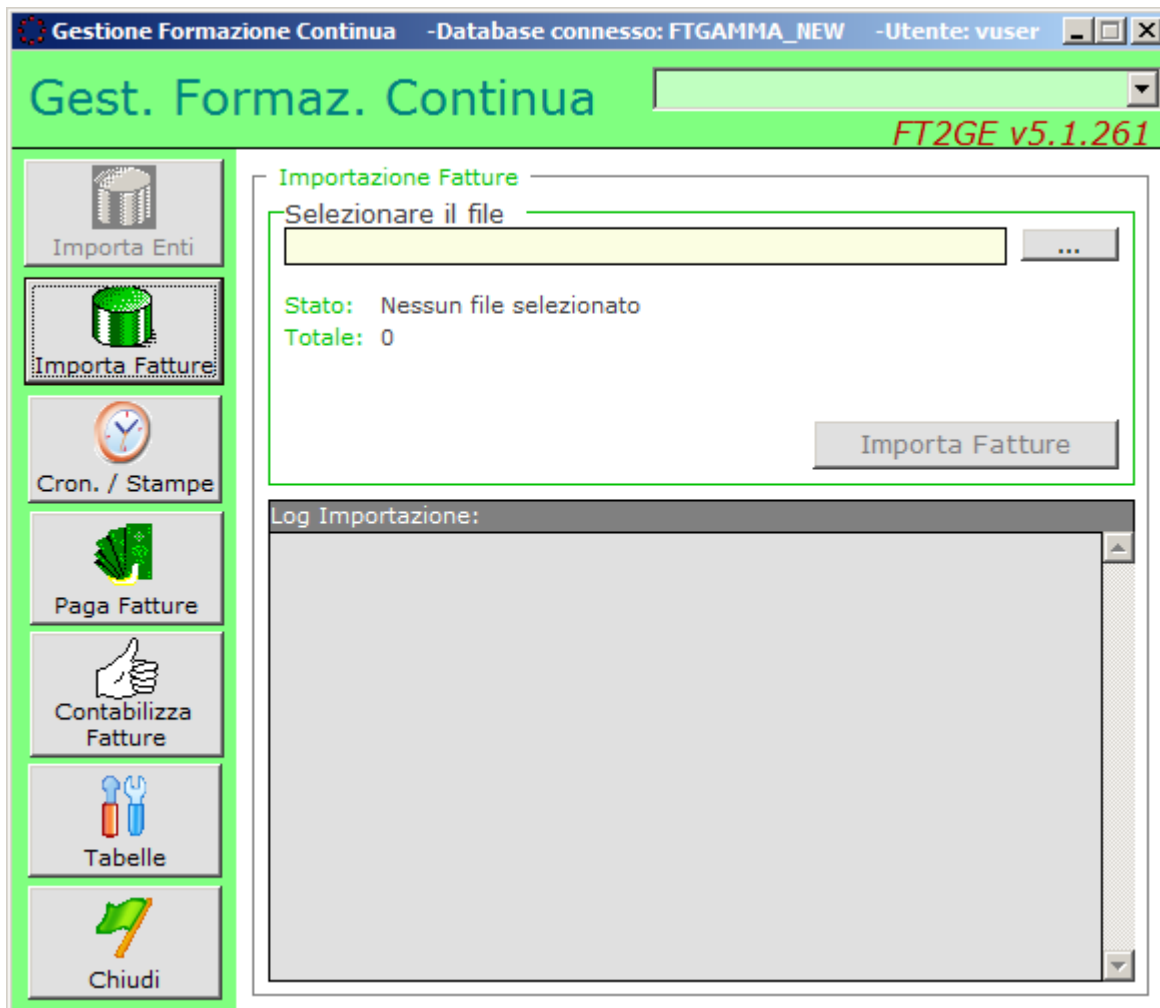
Gestione Formazione Continua -Database connesso: FTGAMMA_NEW -Utente: vuser

Gest. Formaz. Continua

FT2GE v5.1.261

Importa Enti

Importa Fatture

Cron. / Stampe

Paga Fatture

Contabilizza Fatture

Tabelle

Chiudi

Importazione Fatture

Selezionare il file

...

Stato: Nessun file selezionato

Totale: 0

Importa Fatture

Log Importazione: